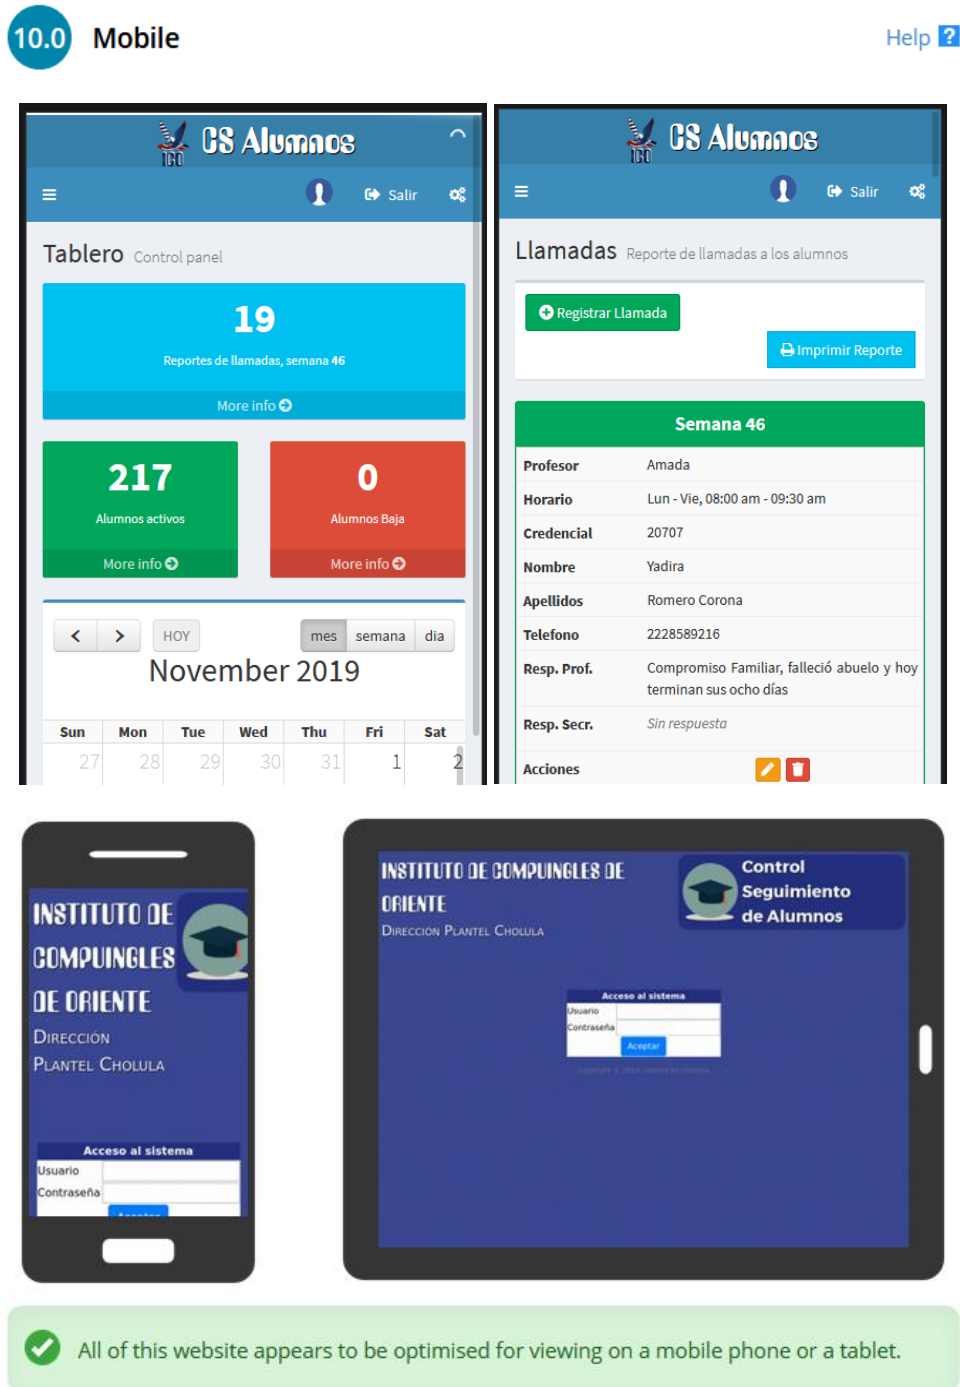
10.0 Mobile

Help ?

ICO CS Alumnos

Salir

Tablero Control panel

19

Reportes de llamadas, semana 46

More info

217

Alumnos activos

More info

0

Alumnos Baja

More info

HOY

mes semana dia

November 2019

| Sun | Mon | Tue | Wed | Thu | Fri | Sat |
|---|---|---|---|---|---|---|
| 27 | 28 | 29 | 30 | 31 | 1 | 2 |

ICO CS Alumnos

Salir

Llamadas Reporte de llamadas a los alumnos

Registrar Llamada

Imprimir Reporte

Semana 46

| Profesor | Amada |
|---|---|
| Horario | Lun - Vie, 08:00 am - 09:30 am |
| Credencial | 20707 |
| Nombre | Yadira |
| Apellidos | Romero Corona |
| Telefono | 2228589216 |
| Resp. Prof. | Compromiso Familiar, falleció abuelo y hoy terminan sus ocho días |
| Resp. Secr. | Sin respuesta |
| Acciones | |

INSTITUTO DE COMPUINGLES DE ORIENTE

Dirección Plantel Cholula

Acceso al sistema

Usuario

Contraseña

Aceptar

INSTITUTO DE COMPUINGLES DE ORIENTE

Dirección Plantel Cholula

Control Seguimiento de Alumnos

Acceso al sistema

Usuario

Contraseña

Aceptar

All of this website appears to be optimised for viewing on a mobile phone or a tablet.